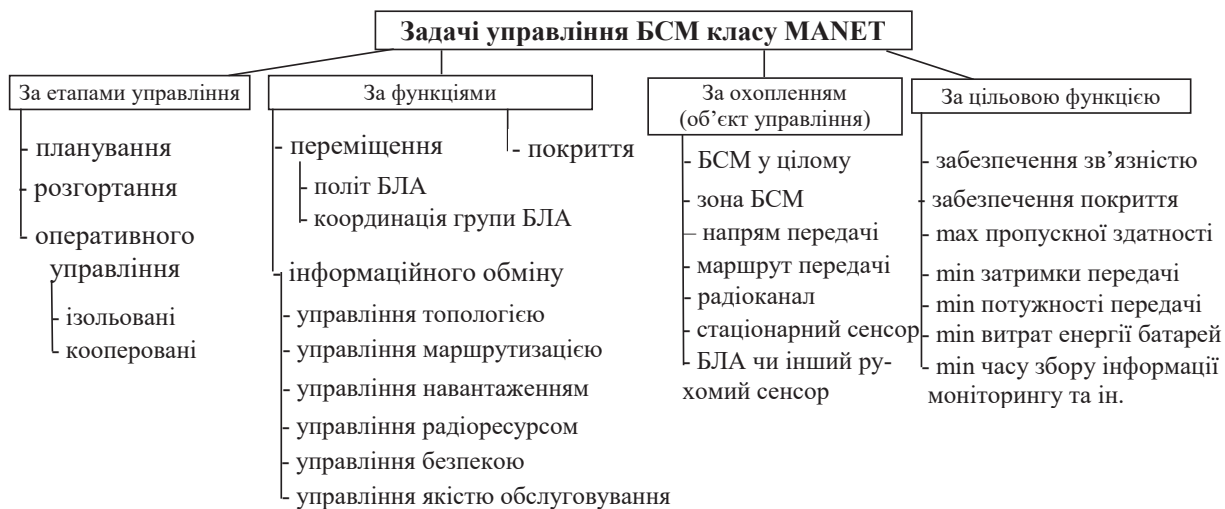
Задачі управління БСМ класу MANET

За етапами управління

- планування
- розгортання
- оперативного управління
- ізольовані
- кооперовані

За функціями

- переміщення
- політ БЛА
- координація групи БЛА
- покриття
- інформаційного обміну
- управління топологією
- управління маршрутизацією
- управління навантаженням
- управління радіоресурсом
- управління безпекою
- управління якістю обслуговування

За охопленням (об'єкт управління)

- БСМ у цілому
- зона БСМ
– напрям передачі
- маршрут передачі
- радіоканал
- стаціонарний сенсор
- БЛА чи інший рухомий сенсор

За цільовою функцією

- забезпечення зв'язністю
- забезпечення покриття
- max пропускної здатності
- min затримки передачі
- min потужності передачі
- min витрат енергії батарей
- min часу збору інформації моніторингу та ін.